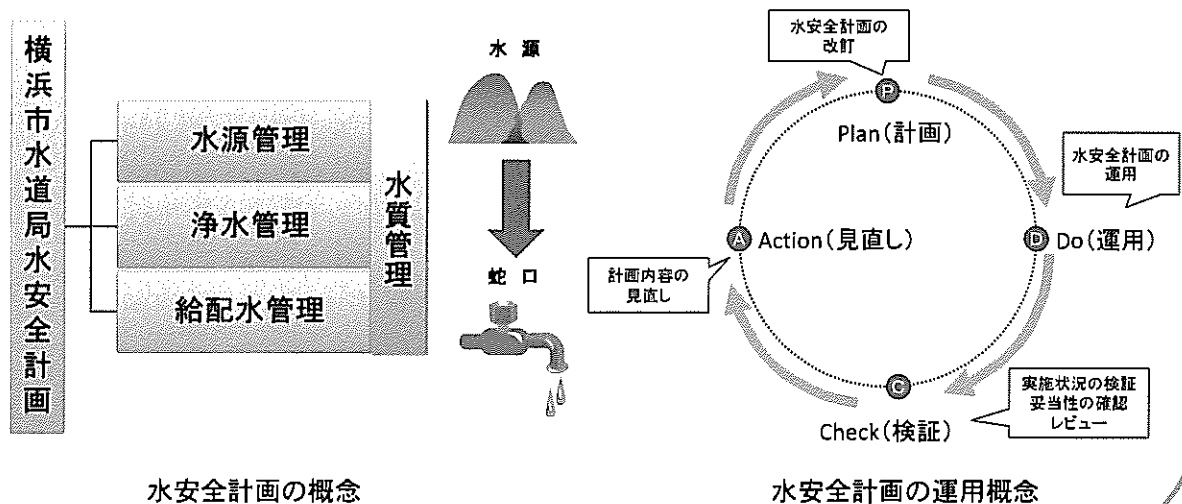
横浜市水道局水安全計画

水源管理

浄水管理

給配水管理

水質管理

水 源

蛇 口

水安全計画の概念

水安全計画の改訂

P

Plan(計画)

水安全計画の運用

A Action(見直し)

D Do(運用)

計画内容の見直し

C

Check(検証)

実施状況の検証
妥当性の確認
レビュー

水安全計画の運用概念